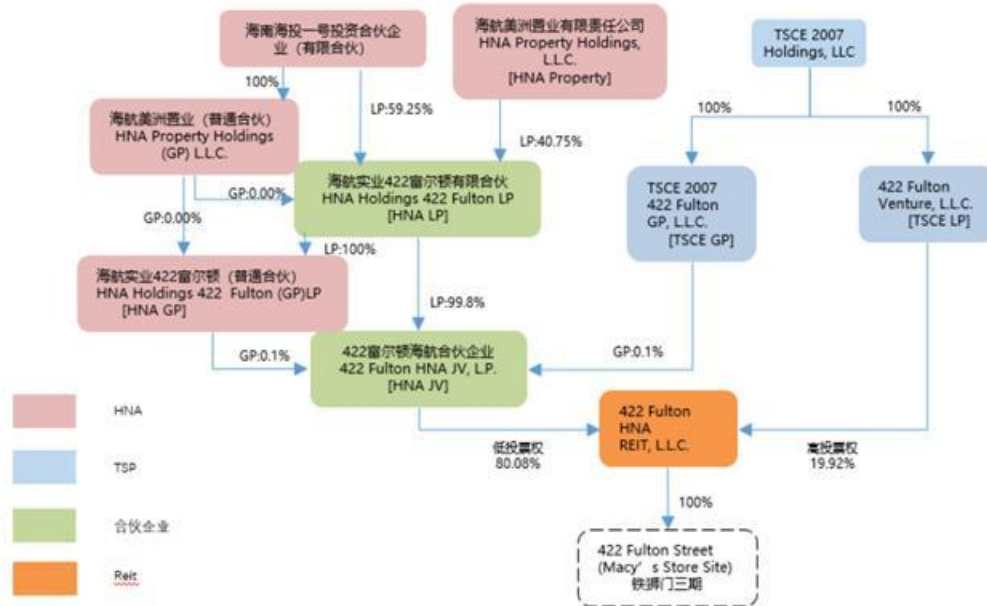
海南海投一号投资合伙企业（有限合伙）

海航美洲置业有限责任公司
HNA Property Holdings, L.L.C.
[HNA Property]

TSCE 2007 Holdings, LLC

100%

LP:59.25%

海航美洲置业（普通合伙）
HNA Property Holdings (GP) L.L.C.

LP:40.75%

100%

100%

GP:0.00%

海航实业422富尔顿有限合伙
HNA Holdings 422 Fulton LP
[HNA LP]

TSCE 2007 422 Fulton GP, L.L.C.
[TSCE GP]

422 Fulton Venture, L.L.C.
[TSCE LP]

GP:0.00%

LP:100%

海航实业422富尔顿（普通合伙）
HNA Holdings 422 Fulton (GP)LP
[HNA GP]

LP:99.8%

GP:0.1%

422富尔顿海航合伙企业
422 Fulton HNA JV, L.P.
[HNA JV]

GP:0.1%

HNA

422 Fulton HNA REIT, L.L.C.

低投票权
80.08%

高投票权
19.92%

TSP

100%

合伙企业

Reit

422 Fulton Street
(Macy’s Store Site)
铁狮门三期